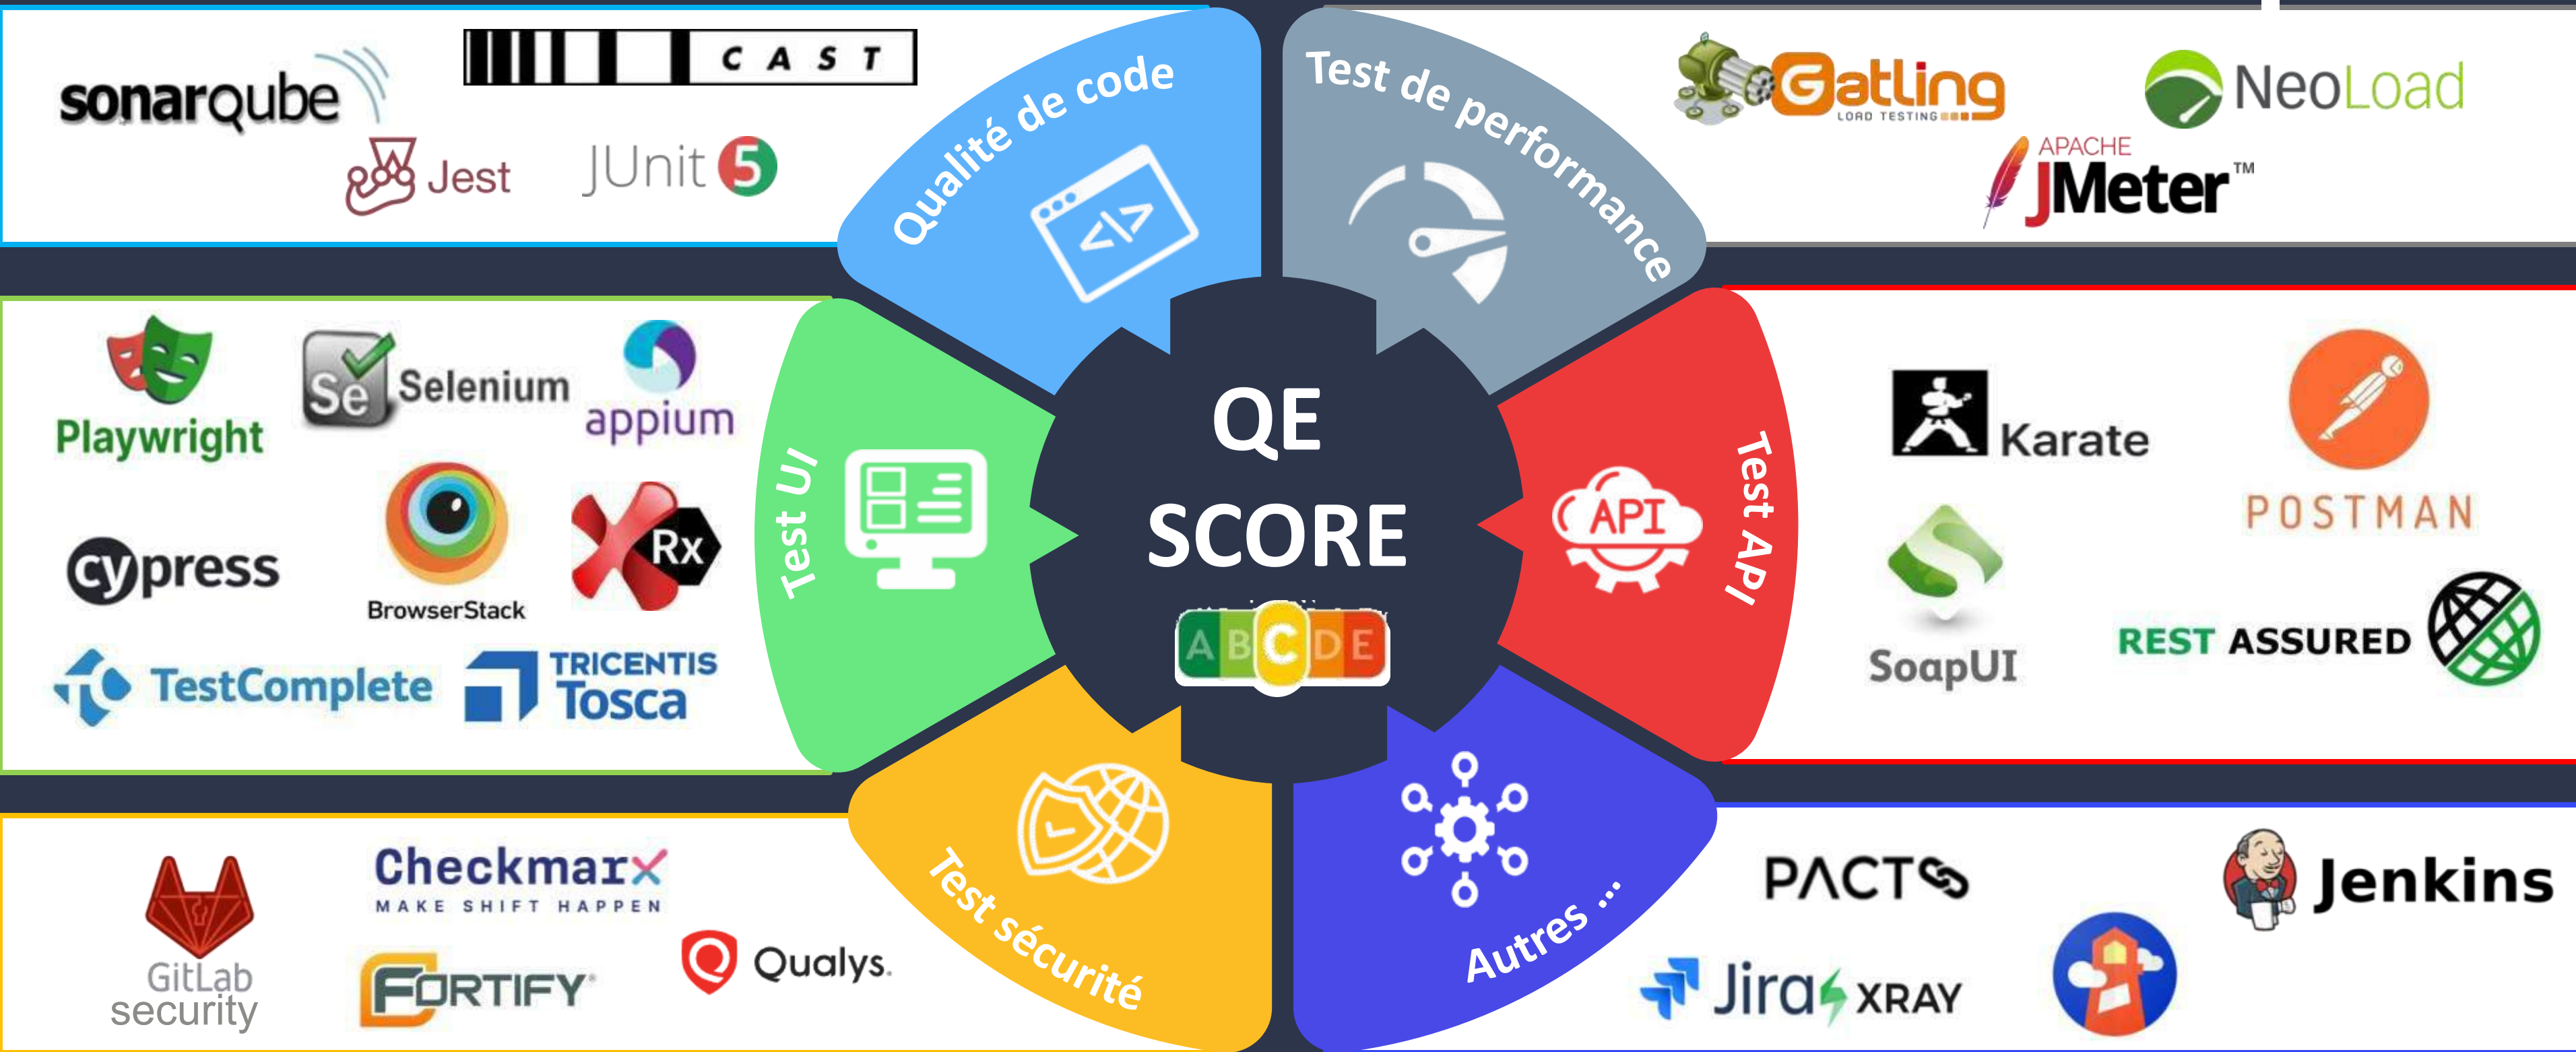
sonarqube
CAST
Jest
JUnit 5
Qualité de code
Test de performance
Gatling LOAD TESTING
NeoLoad
APACHE JMeter™
Playwright
Selenium
appium
Test UI
QE SCORE
A B C D E
API
Test API
Karate
POSTMAN
cypress
BrowserStack
Rx
SoapUI
REST ASSURED
TestComplete
TRICENTIS Tosca
GitLab security
Checkmarx MAKE SHIFT HAPPEN
FORTIFY
Qualys.
Test sécurité
Autres ...
PACT
Jenkins
Jira XRAY